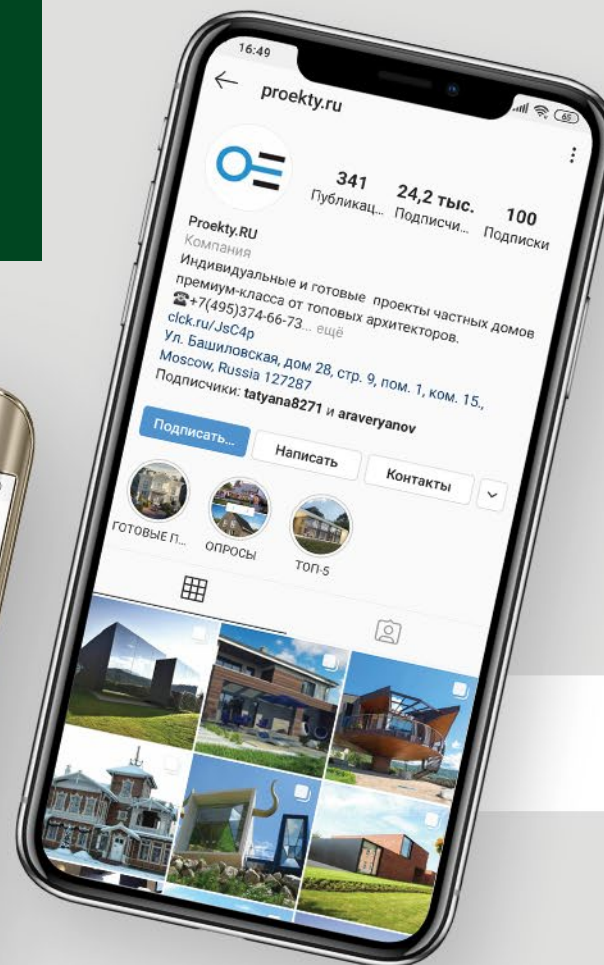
16:49

proekty.ru

341
Публикац...

24,2 тыс.
Подписчи...

100
Подписки

Proekty.RU
Компания
Индивидуальные и готовые проекты частных домов премиум-класса от топовых архитекторов.
☎+7(495)374-66-73... ещё
clck.ru/JsC4p
Ул. Башиловская, дом 28, стр. 9, пом. 1, ком. 15., Moscow, Russia 127287
Подписчики: tatyana8271 и araveryanov

Подписать...
Написать
Контакты

ГОТОВЫЕ П...
ОПРОСЫ
ТОП-5